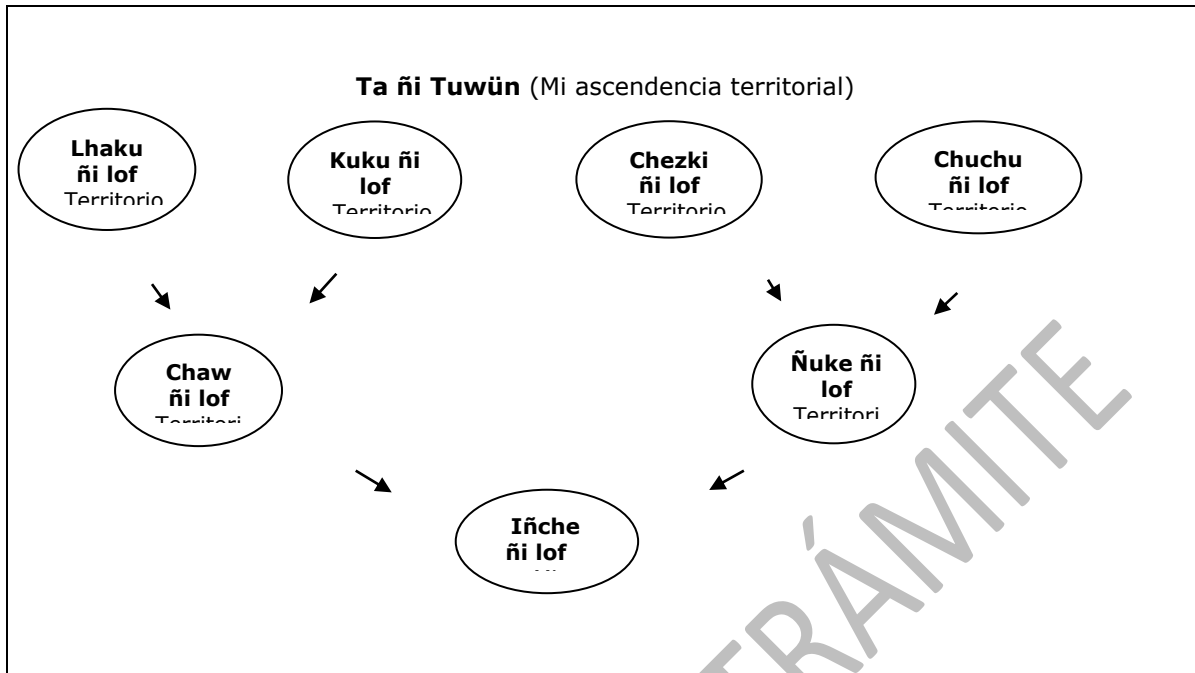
**Ta ñi Tuwün** (Mi ascendencia territorial)

**Lhaku ñi lof**
Territorio

**Kuku ñi lof**
Territorio

**Chezki ñi lof**
Territorio

**Chuchu ñi lof**
Territorio

**Chaw ñi lof**
Territori

**Ñuke ñi lof**
Territori

**Iñche ñi lof**
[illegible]

TRÁMITE